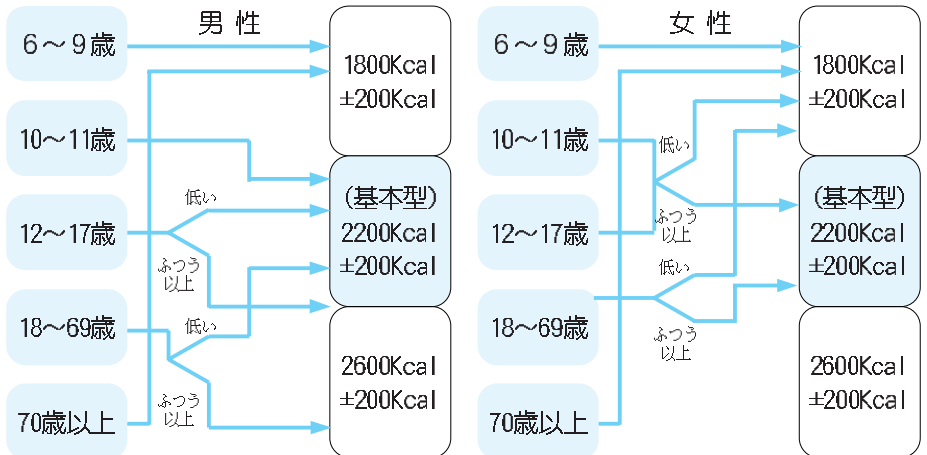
男性

6～9歳

10～11歳

12～17歳

18～69歳

70歳以上

低い

ふつう以上

低い

ふつう以上

1800Kcal ±200Kcal

(基本型) 2200Kcal ±200Kcal

2600Kcal ±200Kcal

女性

6～9歳

10～11歳

12～17歳

18～69歳

70歳以上

低い

ふつう以上

低い

ふつう以上

1800Kcal ±200Kcal

(基本型) 2200Kcal ±200Kcal

2600Kcal ±200Kcal